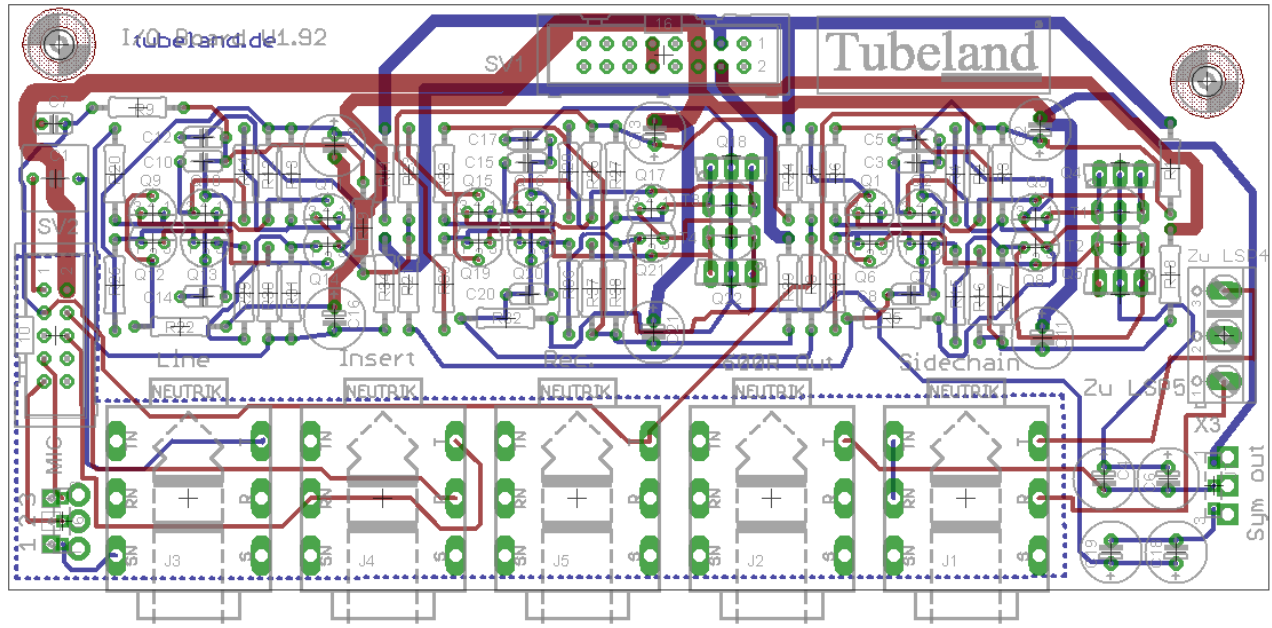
I/O Board V1.92
tubeland.de
Tubeland
SV1
16
1
2
SV2
R3
C7
C12
C10
Q9
Q12
Q13
C14
R12
C17
C15
Q15
Q19
Q20
C20
R32
Q17
Q18
Q21
Q22
C5
C3
Q1
Q6
C8
Q3
Q4
Q5
Q2
Q8
R8
C16
C11
Line
Insert
Rec.
600R Out
Sidechain
Zu LSP4
Zu LSP5
X3
Sym out
NEUTRIK
NEUTRIK
NEUTRIK
NEUTRIK
NEUTRIK
MIC
J3
J4
J5
J2
J1
TN
T
RN
R
SN
S
1
2
3